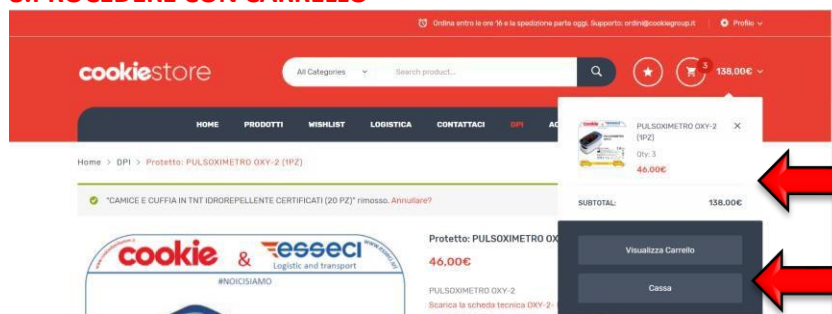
Ordina entro le ore 16 e la spedizione parte oggi. Supporto: ordini@cookiegroup.it | Profilo

cookiestore

All Categories | Search product...

3 | 138,00€

HOME | PRODOTTI | WISHLIST | LOGISTICA | CONTATTACI | DPI | AC

Home > DPI > Protetto: PULSOXIMETRO OXY-2 (1PZ)

"CAMICE E CUFFIA IN TNT IDROREPELLENTE CERTIFICATI (20 PZ)" rimosso. Annullare?

cookie & esseci Logistic and transport

#NOICISIAMO

Protetto: PULSOXIMETRO OX

46,00€

PULSOXIMETRO OXY-2

Scarica la scheda tecnica OXY-2-

PULSOXIMETRO OXY-2 (1PZ)

Qty: 3

46,00€

SUBTOTAL: 138,00€

Visualizza Carrello

Cassa